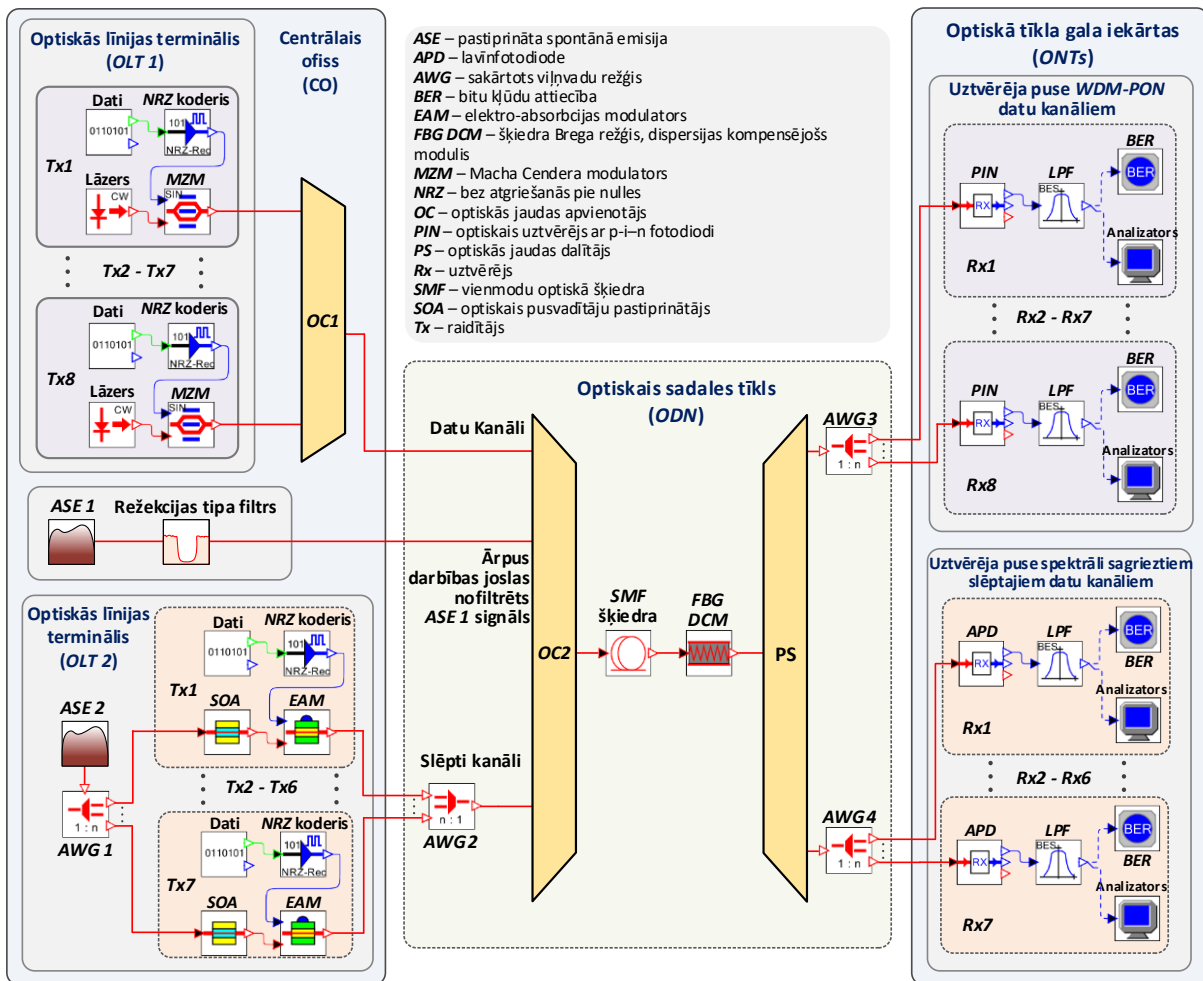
Optiskās līnijas terminālis (OLT 1)

Centrālais ofiss (CO)

Dati
0110101
NRZ koderis
101
NRZ-Rec
Tx1
Lāzers
CW
MZM
SIN

Tx2 - Tx7

Dati
0110101
NRZ koderis
101
NRZ-Rec
Tx8
Lāzers
CW
MZM
SIN

OC1

ASE – pastiprināta spontānā emisija
APD – lavīnfotodiode
AWG – sakārtots viļņvadu režģis
BER – bitu kļūdu attiecība
EAM – elektro-absorbcijas modulators
FBG DCM – šķiedra Brega režģis, dispersijas kompensējošs modulis
MZM – Macha Cendera modulators
NRZ – bez atgriešanās pie nulles
OC – optiskās jaudas apvienotājs
PIN – optiskais uztvērējs ar p-i–n fotodiodi
PS – optiskās jaudas dalītājs
Rx – uztvērējs
SMF – vienmodu optiskā šķiedra
SOA – optiskais pusvadītāju pastiprinātājs
Tx – raidītājs

Optiskā tīkla gala iekārtas (ONTs)

Uztvērēja puse WDM-PON datu kanāliem

PIN
RX
LPF
BES
BER
Analizators
Rx1

Rx2 - Rx7

PIN
RX
LPF
BES
BER
Analizators
Rx8

Optiskais sadales tīkls (ODN)

Datu Kanāli

AWG3
1 : n

ASE 1
Režekcijas tipa filtrs

Ārpus darbības joslas nofiltrēts ASE 1 signāls

SMF šķiedra

FBG DCM

OC2

PS

Uztvērēja puse spektrāli sagrieztiem slēptajiem datu kanāliem

APD
RX
LPF
BES
BER
Analizators
Rx1

Rx2 - Rx6

APD
RX
LPF
BES
BER
Analizators
Rx7

Optiskās līnijas terminālis (OLT 2)

Dati
0110101
NRZ koderis
101
NRZ-Rec
Tx1
SOA
EAM

ASE 2

1 : n
AWG 1

Tx2 - Tx6

Dati
0110101
NRZ koderis
101
NRZ-Rec
Tx7
SOA
EAM

Slēpti kanāli
n : 1
AWG2

AWG4
1 : n